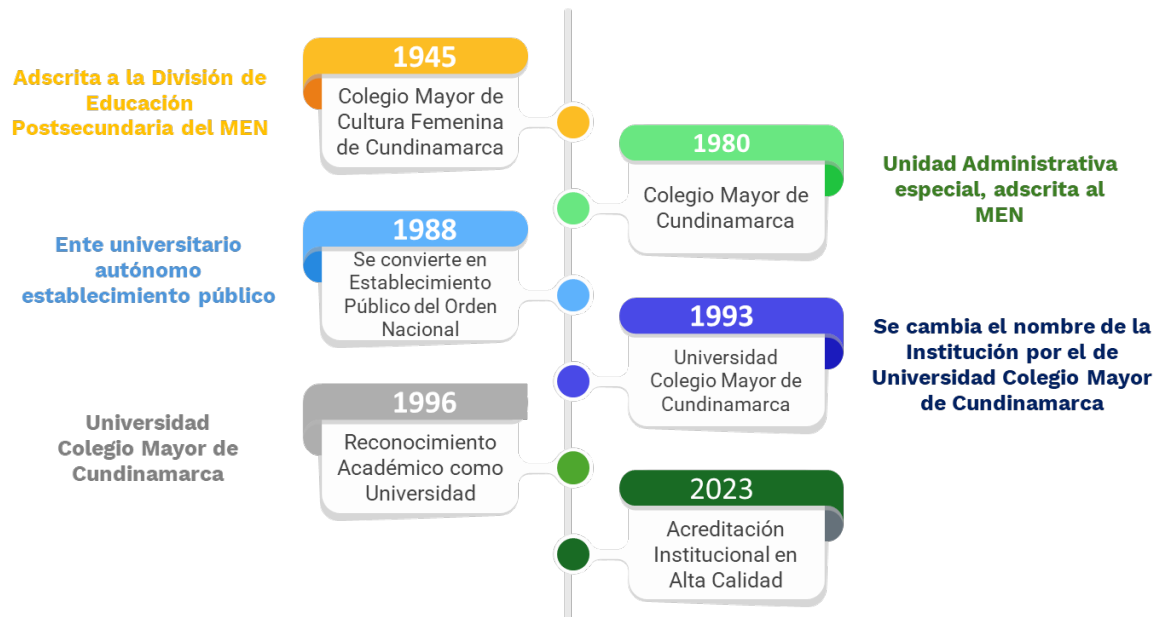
1945

Adscrita a la División de Educación Postsecundaria del MEN

Colegio Mayor de Cultura Femenina de Cundinamarca

1980

Colegio Mayor de Cundinamarca

Unidad Administrativa especial, adscrita al MEN

1988

Ente universitario autónomo establecimiento público

Se convierte en Establecimiento Público del Orden Nacional

1993

Universidad Colegio Mayor de Cundinamarca

Se cambia el nombre de la Institución por el de Universidad Colegio Mayor de Cundinamarca

1996

Universidad Colegio Mayor de Cundinamarca

Reconocimiento Académico como Universidad

2023

Acreditación Institucional en Alta Calidad